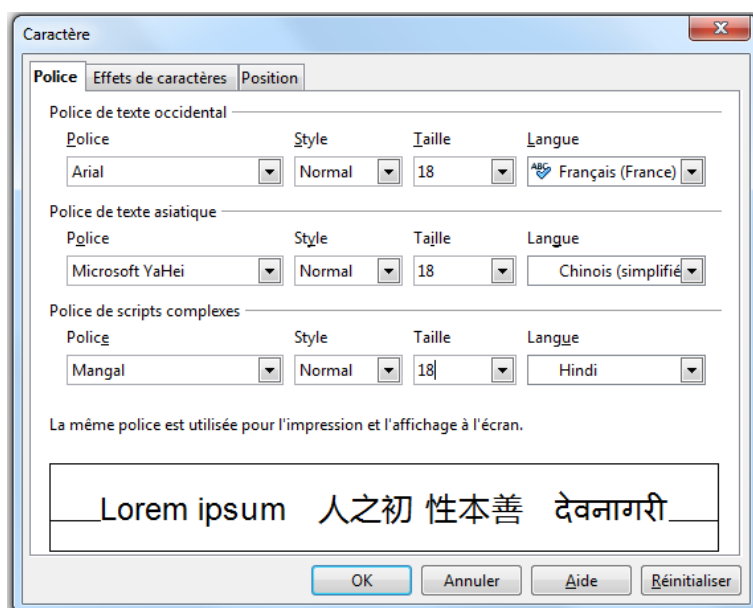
Caractère

Police | Effets de caractères | Position

Police de texte occidental
Police: Arial
Style: Normal
Taille: 18
Langue: Français (France)

Police de texte asiatique
Police: Microsoft YaHei
Style: Normal
Taille: 18
Langue: Chinois (simplifié

Police de scripts complexes
Police: Mangal
Style: Normal
Taille: 18
Langue: Hindi

La même police est utilisée pour l'impression et l'affichage à l'écran.

Lorem ipsum 人之初 性本善 देवनागरी

OK | Annuler | Aide | Réinitialiser